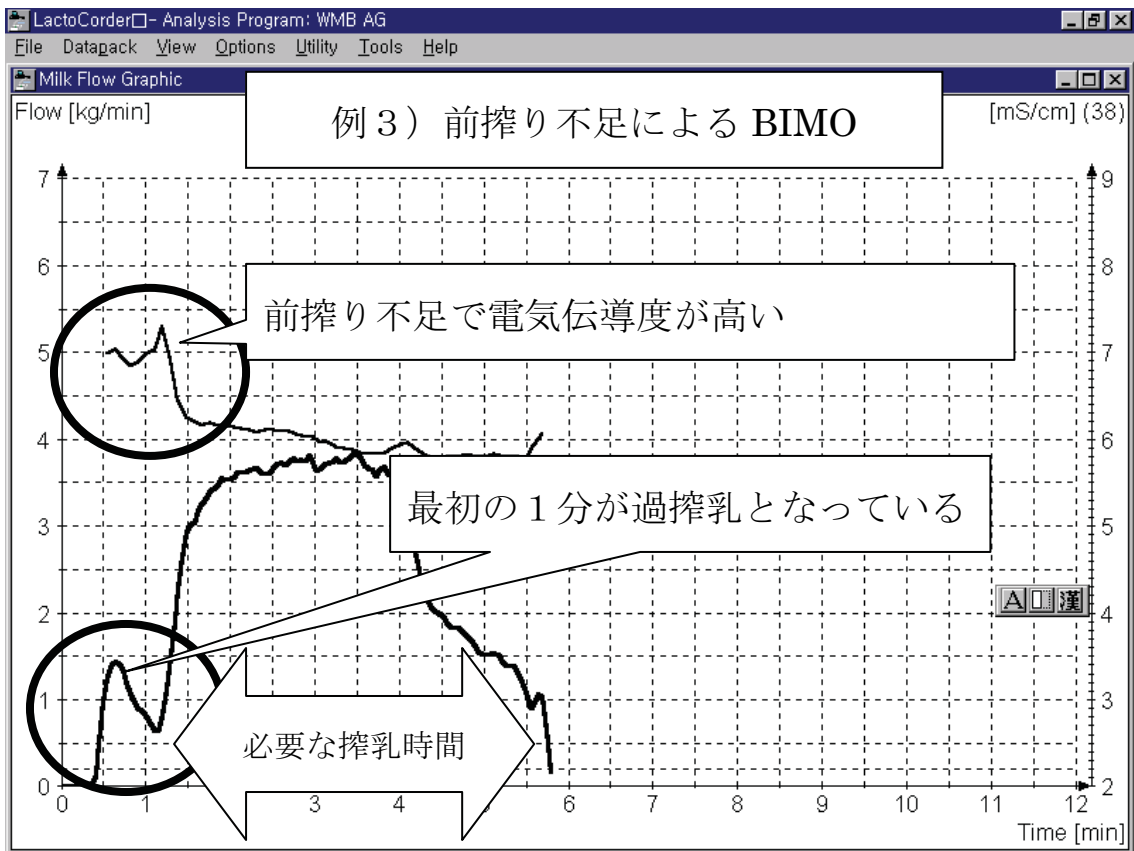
LactoCorder□- Analysis Program: WMB AG
File Datapack View Options Utility Tools Help
Milk Flow Graphic
Flow [kg/min]
例３）前搾り不足による BIMO
[mS/cm] (38)
7
6
5
4
3
2
1
0
9
8
7
6
5
4
3
2
前搾り不足で電気伝導度が高い
最初の１分が過搾乳となっている
必要な搾乳時間
A□漢
0 1 3 4 6 7 8 9 10 11 12
Time [min]